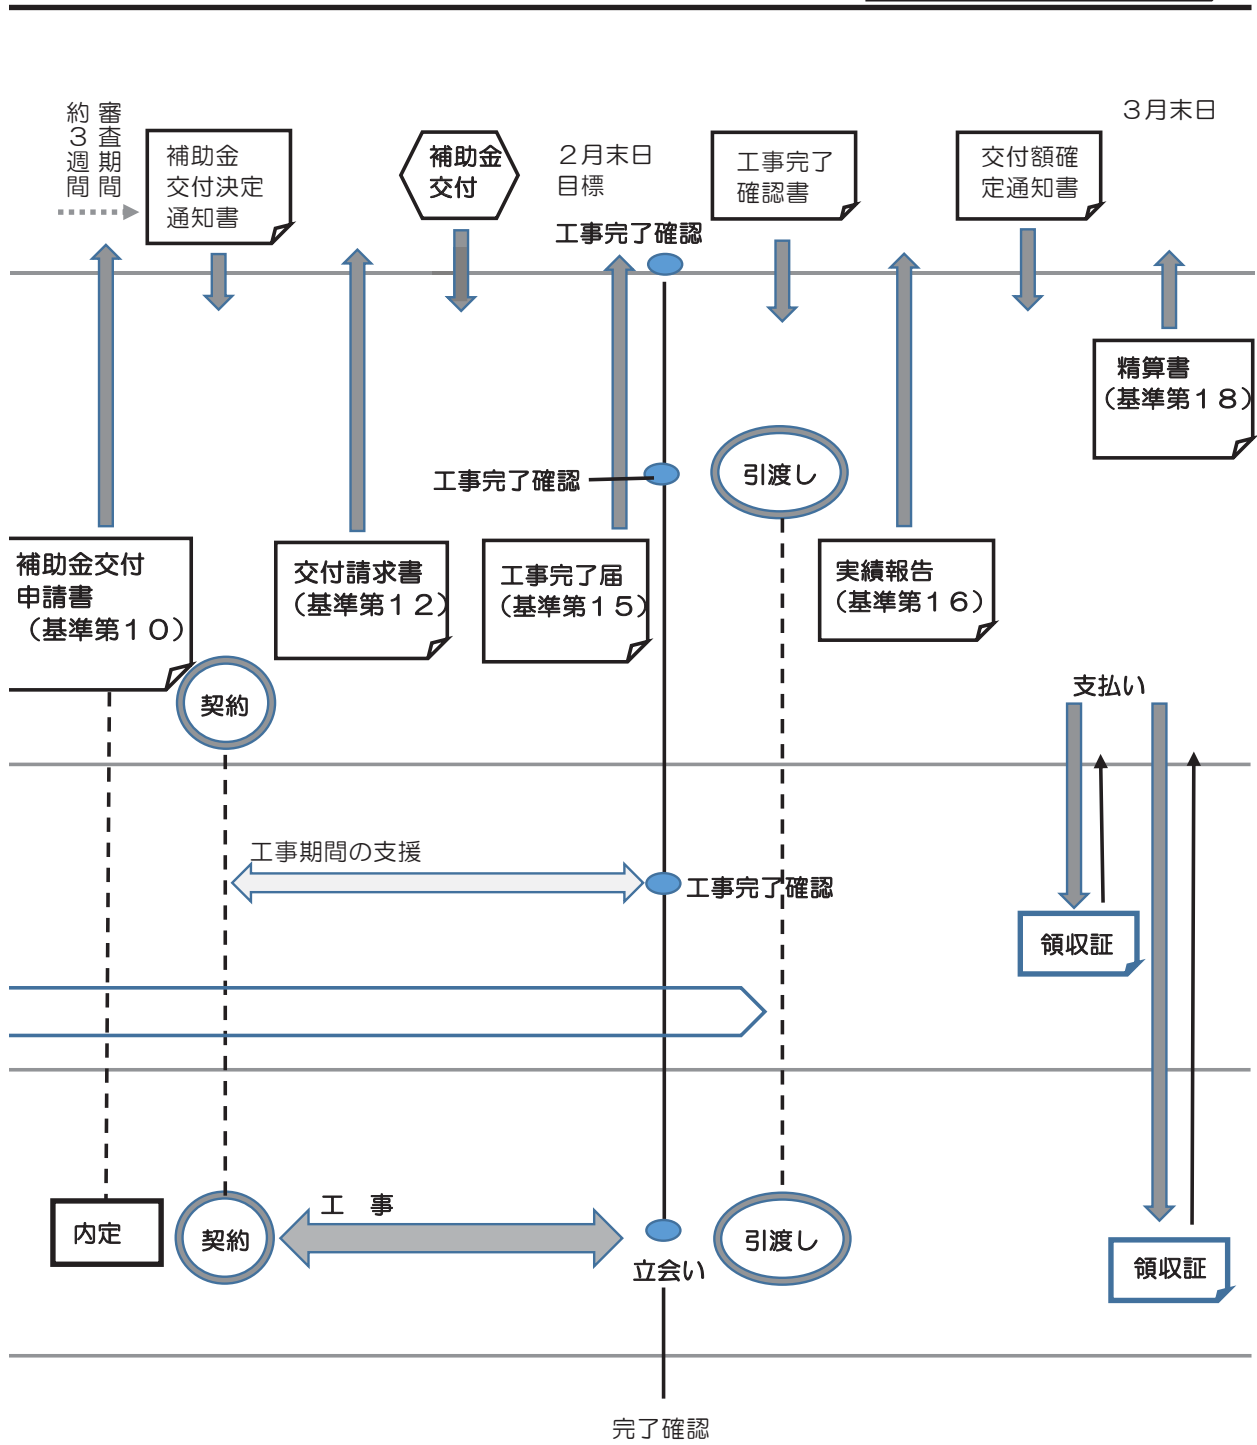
審査期間
約３週間

補助金交付決定通知書

補助金交付

２月末日目標

工事完了確認書

交付額確定通知書

３月末日

工事完了確認

精算書（基準第１８）

工事完了確認

引渡し

補助金交付申請書（基準第１０）

交付請求書（基準第１２）

工事完了届（基準第１５）

実績報告（基準第１６）

契約

支払い

工事期間の支援

工事完了確認

領収証

内定

契約

工　事

立会い

引渡し

領収証

完了確認